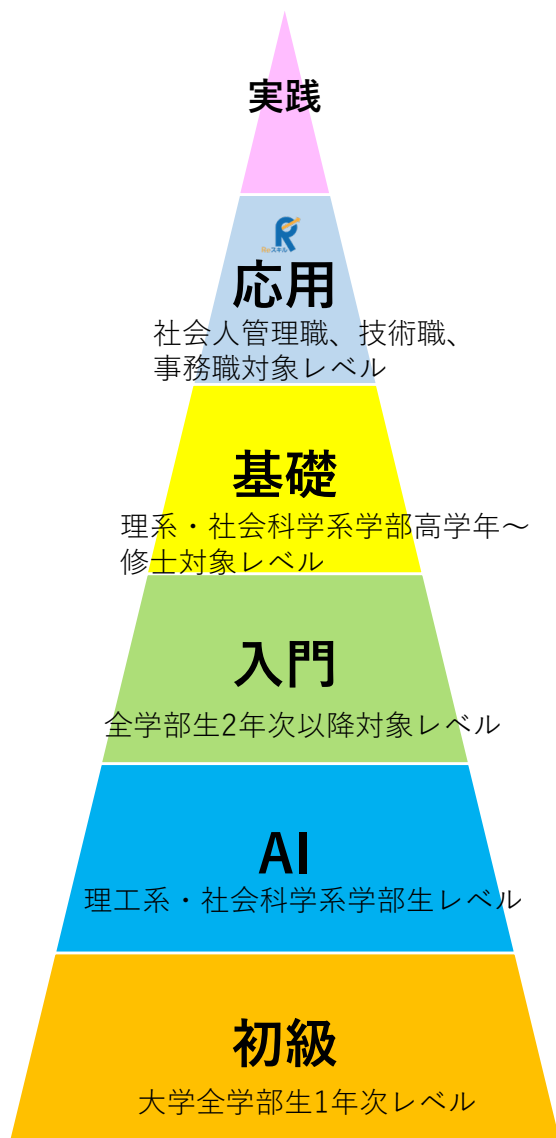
実践

Reスキル

応用
社会人管理職、技術職、事務職対象レベル

基礎
理系・社会科学系学部高学年〜修士対象レベル

入門
全学部生2年次以降対象レベル

AI
理工系・社会科学系学部生レベル

初級
大学全学部生1年次レベル